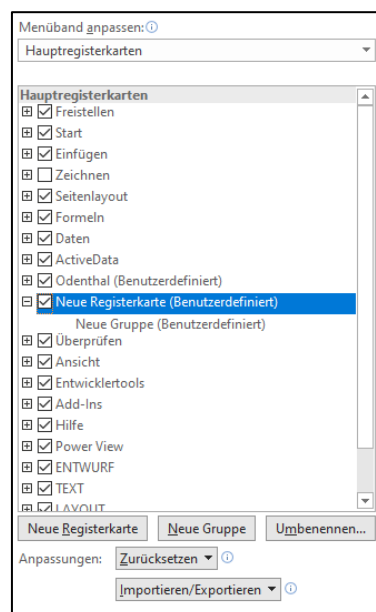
Menüband anpassen: ⓘ

Hauptregisterkarten

Hauptregisterkarten
Freistellen
Start
Einfügen
Zeichnen
Seitenlayout
Formeln
Daten
ActiveData
Odenthal (Benutzerdefiniert)
Neue Registerkarte (Benutzerdefiniert)
Neue Gruppe (Benutzerdefiniert)
Überprüfen
Ansicht
Entwicklertools
Add-Ins
Hilfe
Power View
ENTWURF
TEXT
LAYOUT

Neue Registerkarte | Neue Gruppe | Umbenennen...

Anpassungen: Zurücksetzen ▾ ⓘ

Importieren/Exportieren ▾ ⓘ